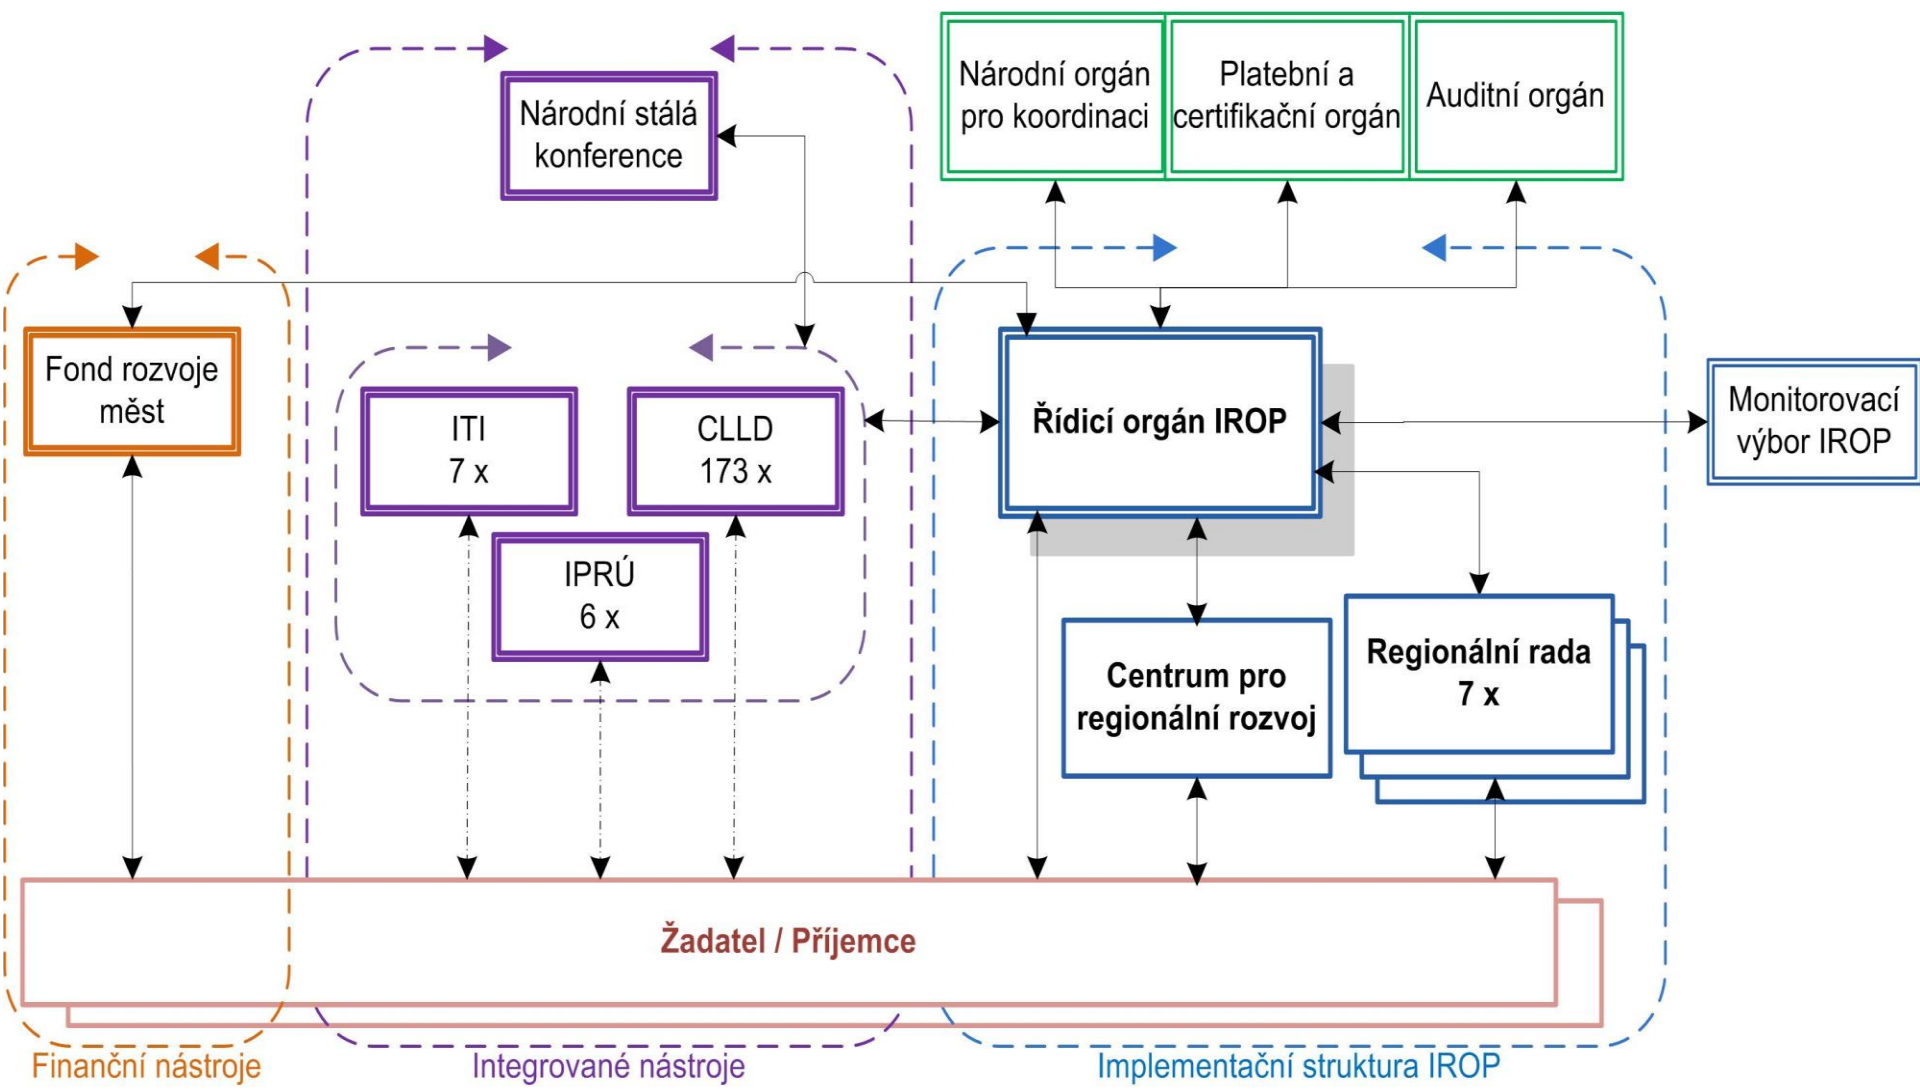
Národní stálá konference

Národní orgán pro koordinaci

Platební a certifikační orgán

Auditní orgán

Fond rozvoje měst

ITI
7 x

CLLD
173 x

IPRÚ
6 x

Řídicí orgán IROP

Monitorovací výbor IROP

Centrum pro regionální rozvoj

Regionální rada
7 x

Žadatel / Příjemce

Finanční nástroje

Integrované nástroje

Implementační struktura IROP